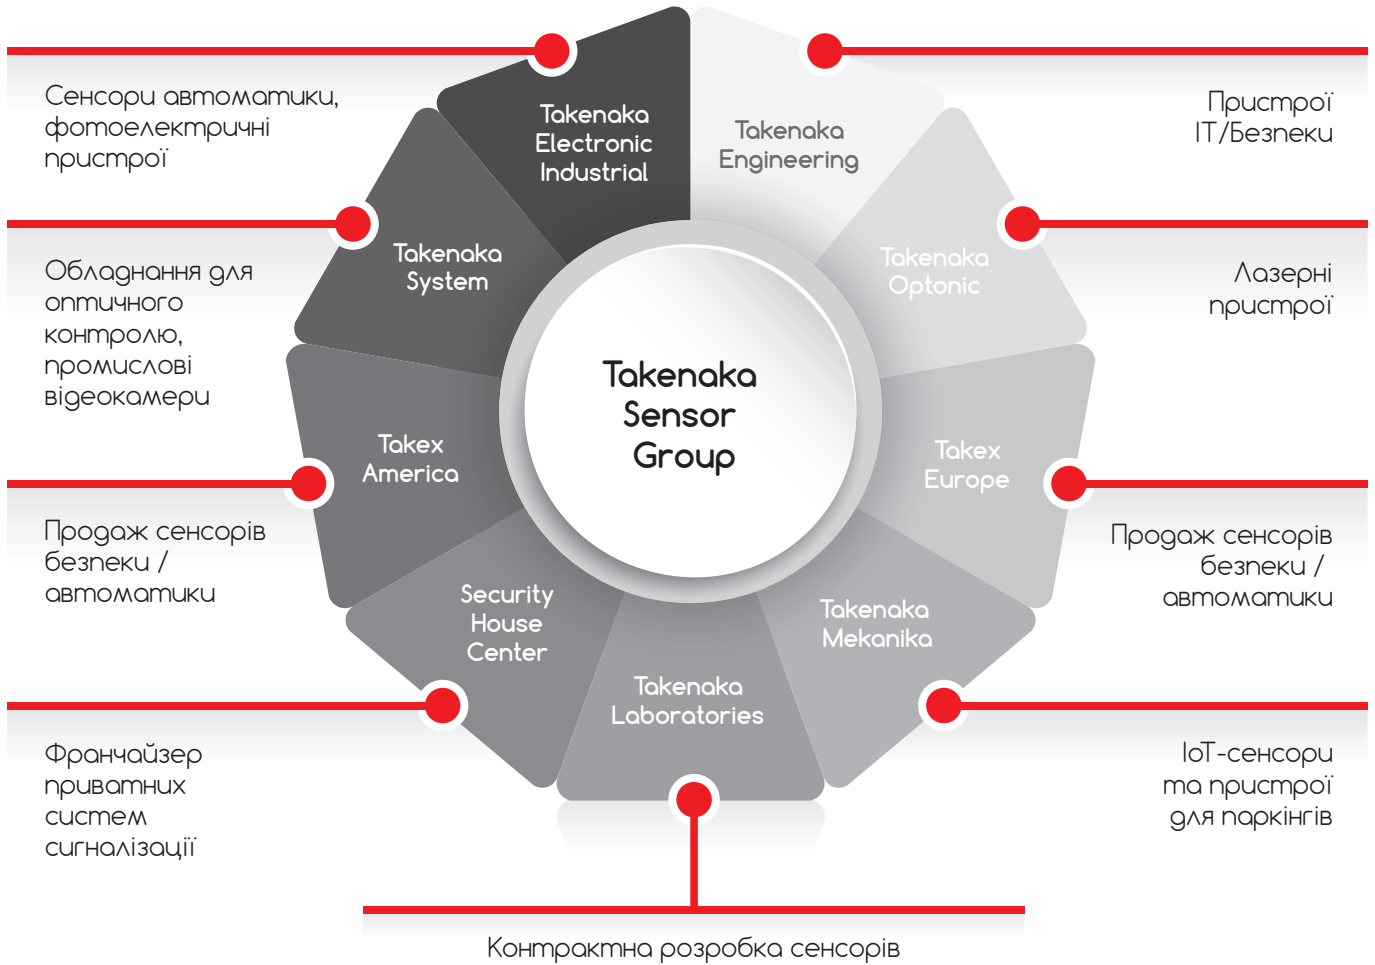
Сенсори автоматики, фотоелектричні пристрої

Takenaka Electronic Industrial

Takenaka Engineering

Пристрої IT/Безпеки

Takenaka System

Takenaka Optonic

Обладнання для оптичного контролю, промислові відеокамери

Лазерні пристрої

Takenaka Sensor Group

Takex America

Takex Europe

Продаж сенсорів безпеки / автоматики

Продаж сенсорів безпеки / автоматики

Security House Center

Takenaka Mekanika

Takenaka Laboratories

Франчайзер приватних систем сигналізації

IoT-сенсори та пристрої для паркінгів

Контрактна розробка сенсорів